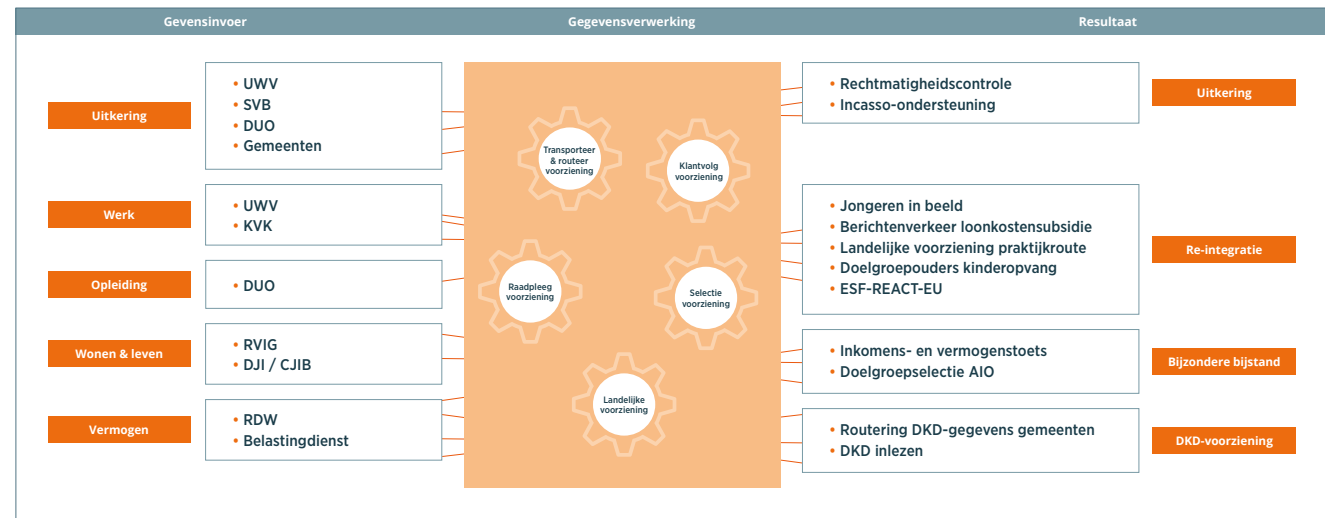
Gevensinvoer

Gegevensverwerking

Resultaat

Uitkering

- UWV
- SVB
- DUO
- Gemeenten

Werk

- UWV
- KVK

Opleiding

- DUO

Wonen & leven

- RVIG
- DJI / CJIB

Vermogen

- RDW
- Belastingdienst

Transporteer & routeer voorziening

Klantvolg voorziening

Raadpleeg voorziening

Selectie voorziening

Landelijke voorziening

- Rechtmatigheidscontrole
- Incasso-ondersteuning

Uitkering

- Jongeren in beeld
- Berichtenverkeer loonkostensubsidie
- Landelijke voorziening praktijkroute
- Doelgroepouders kinderopvang
- ESF-REACT-EU

Re-integratie

- Inkomens- en vermogenstoets
- Doelgroepselectie AIO

Bijzondere bijstand

- Routering DKD-gegevens gemeenten
- DKD inlezen

DKD-voorziening